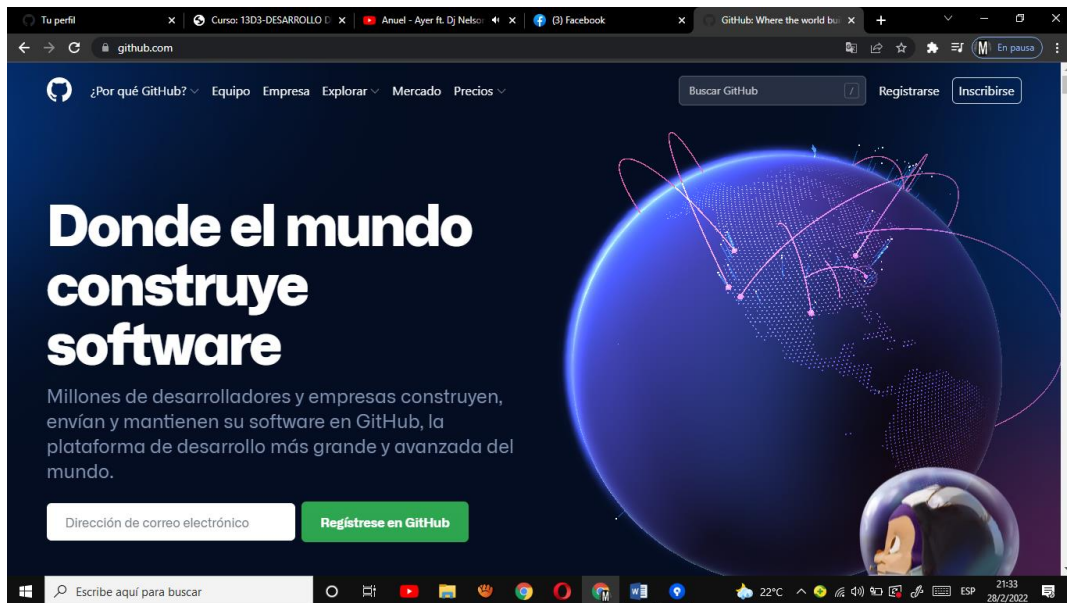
Tu perfil
Curso: 13D3-DESARROLLO D
Anuel - Ayer ft. Dj Nelson
(3) Facebook
GitHub: Where the world bu
github.com
En pausa

¿Por qué GitHub? Equipo Empresa Explorar Mercado Precios
Buscar GitHub
/
Registrarse
Inscribirse

Donde el mundo construye software

Millones de desarrolladores y empresas construyen, envían y mantienen su software en GitHub, la plataforma de desarrollo más grande y avanzada del mundo.

Dirección de correo electrónico
Regístrese en GitHub

Escribe aquí para buscar
22°C
ESP
21:33
28/2/2022